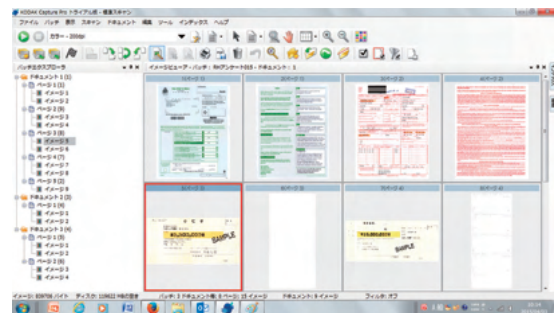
KODAK Capture Pro - トライアル版 - 精進スキャン
ファイル バッチ 表示 スキャン ドキュメント 編集 ツール インデックス ヘルプ
カラー - 200dpi
バッチエクスプローラ
イメージビューア - バッチ：RMアンケート019 - ドキュメント：1
ドキュメント 1 (8)
ページ 1 (1)
イメージ 1
イメージ 2
ページ 2 (2)
イメージ 3
イメージ 4
ページ 3 (3)
イメージ 5
イメージ 6
ページ 4 (7)
イメージ 7
イメージ 8
ページ 5 (5)
イメージ 9
ドキュメント 2 (3)
ページ 1 (4)
イメージ 1
イメージ 2
ドキュメント 3 (4)
ページ 1 (4)
イメージ 1
イメージ 2
ページ 2 (5)
イメージ 3
イメージ 4
SAMPLE
SAMPLE
イメージ: 839706 バイト ディスク: 109822 MBの空き容量 バッチ: 3 ドキュメント数: 8 ページ: 15 イメージ ドキュメント: 9 イメージ フィルタ: オフ